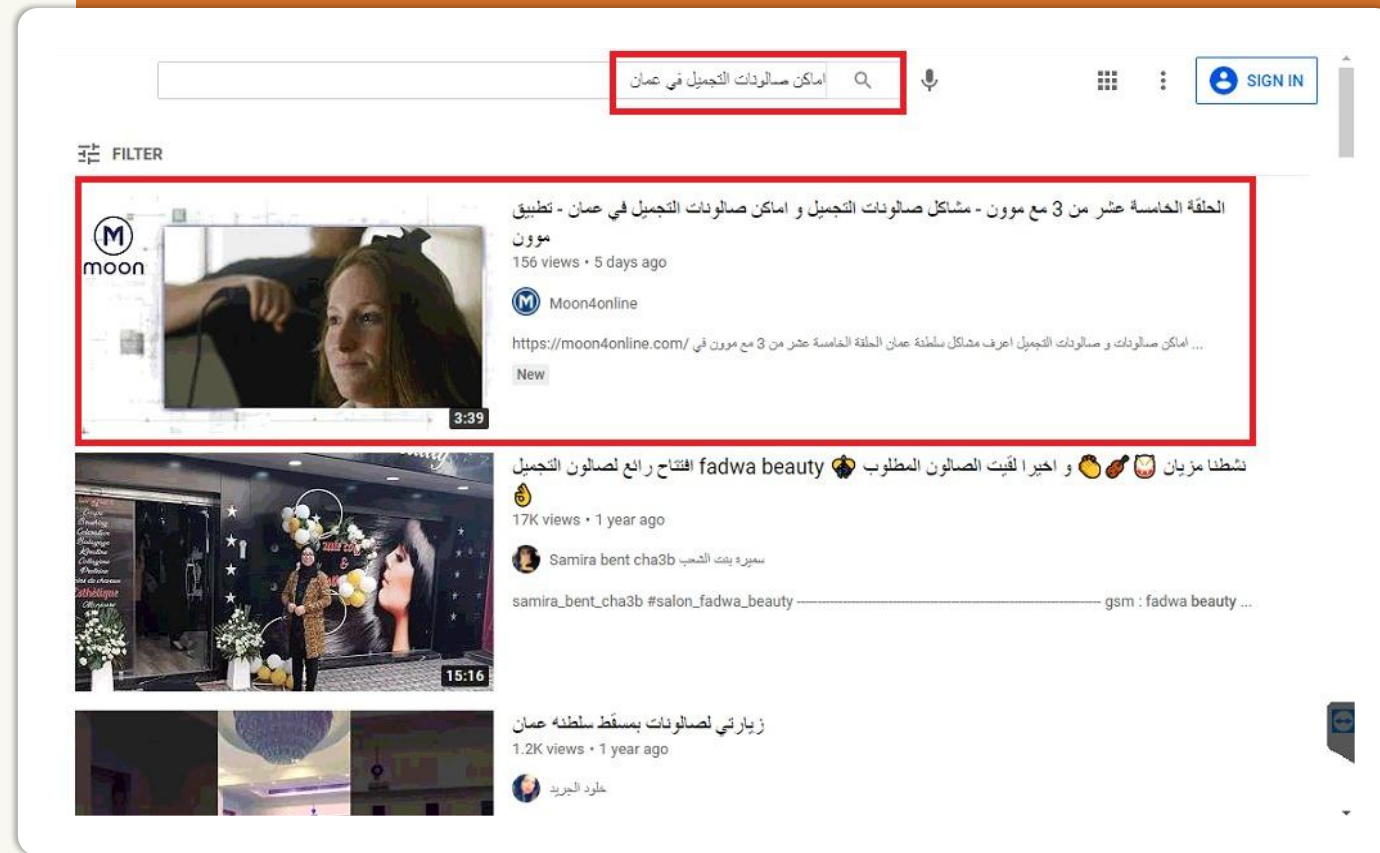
اماكن صالونات التجميل في عمان

SIGN IN

FILTER

moon

3:39

الحلقة الخامسة عشر من 3 مع مون - مشاكل صالونات التجميل و اماكن صالونات التجميل في عمان - تطبيق مون

156 views • 5 days ago

Moon4online

https://moon4online.com/ اماكن صالونات و صالونات التجميل اعرف مشاكل سلطنة عمان الحلقة الخامسة عشر من 3 مع مون في ...

New

15:16

نشطنا مزيان 😺🎻👏 و اخيرا لقيت الصالون المطلوب 🐝 fadwa beauty افتتاح رائع لصالون التجميل 👌

17K views • 1 year ago

Samira bent cha3b سميرة بنت الشعب

samira_bent_cha3b #salon_fadwa_beauty ---------------------------------------- gsm : fadwa beauty ...

زيارتي لصالونات بمسقط سلطنه عمان

1.2K views • 1 year ago

خلود الجريد